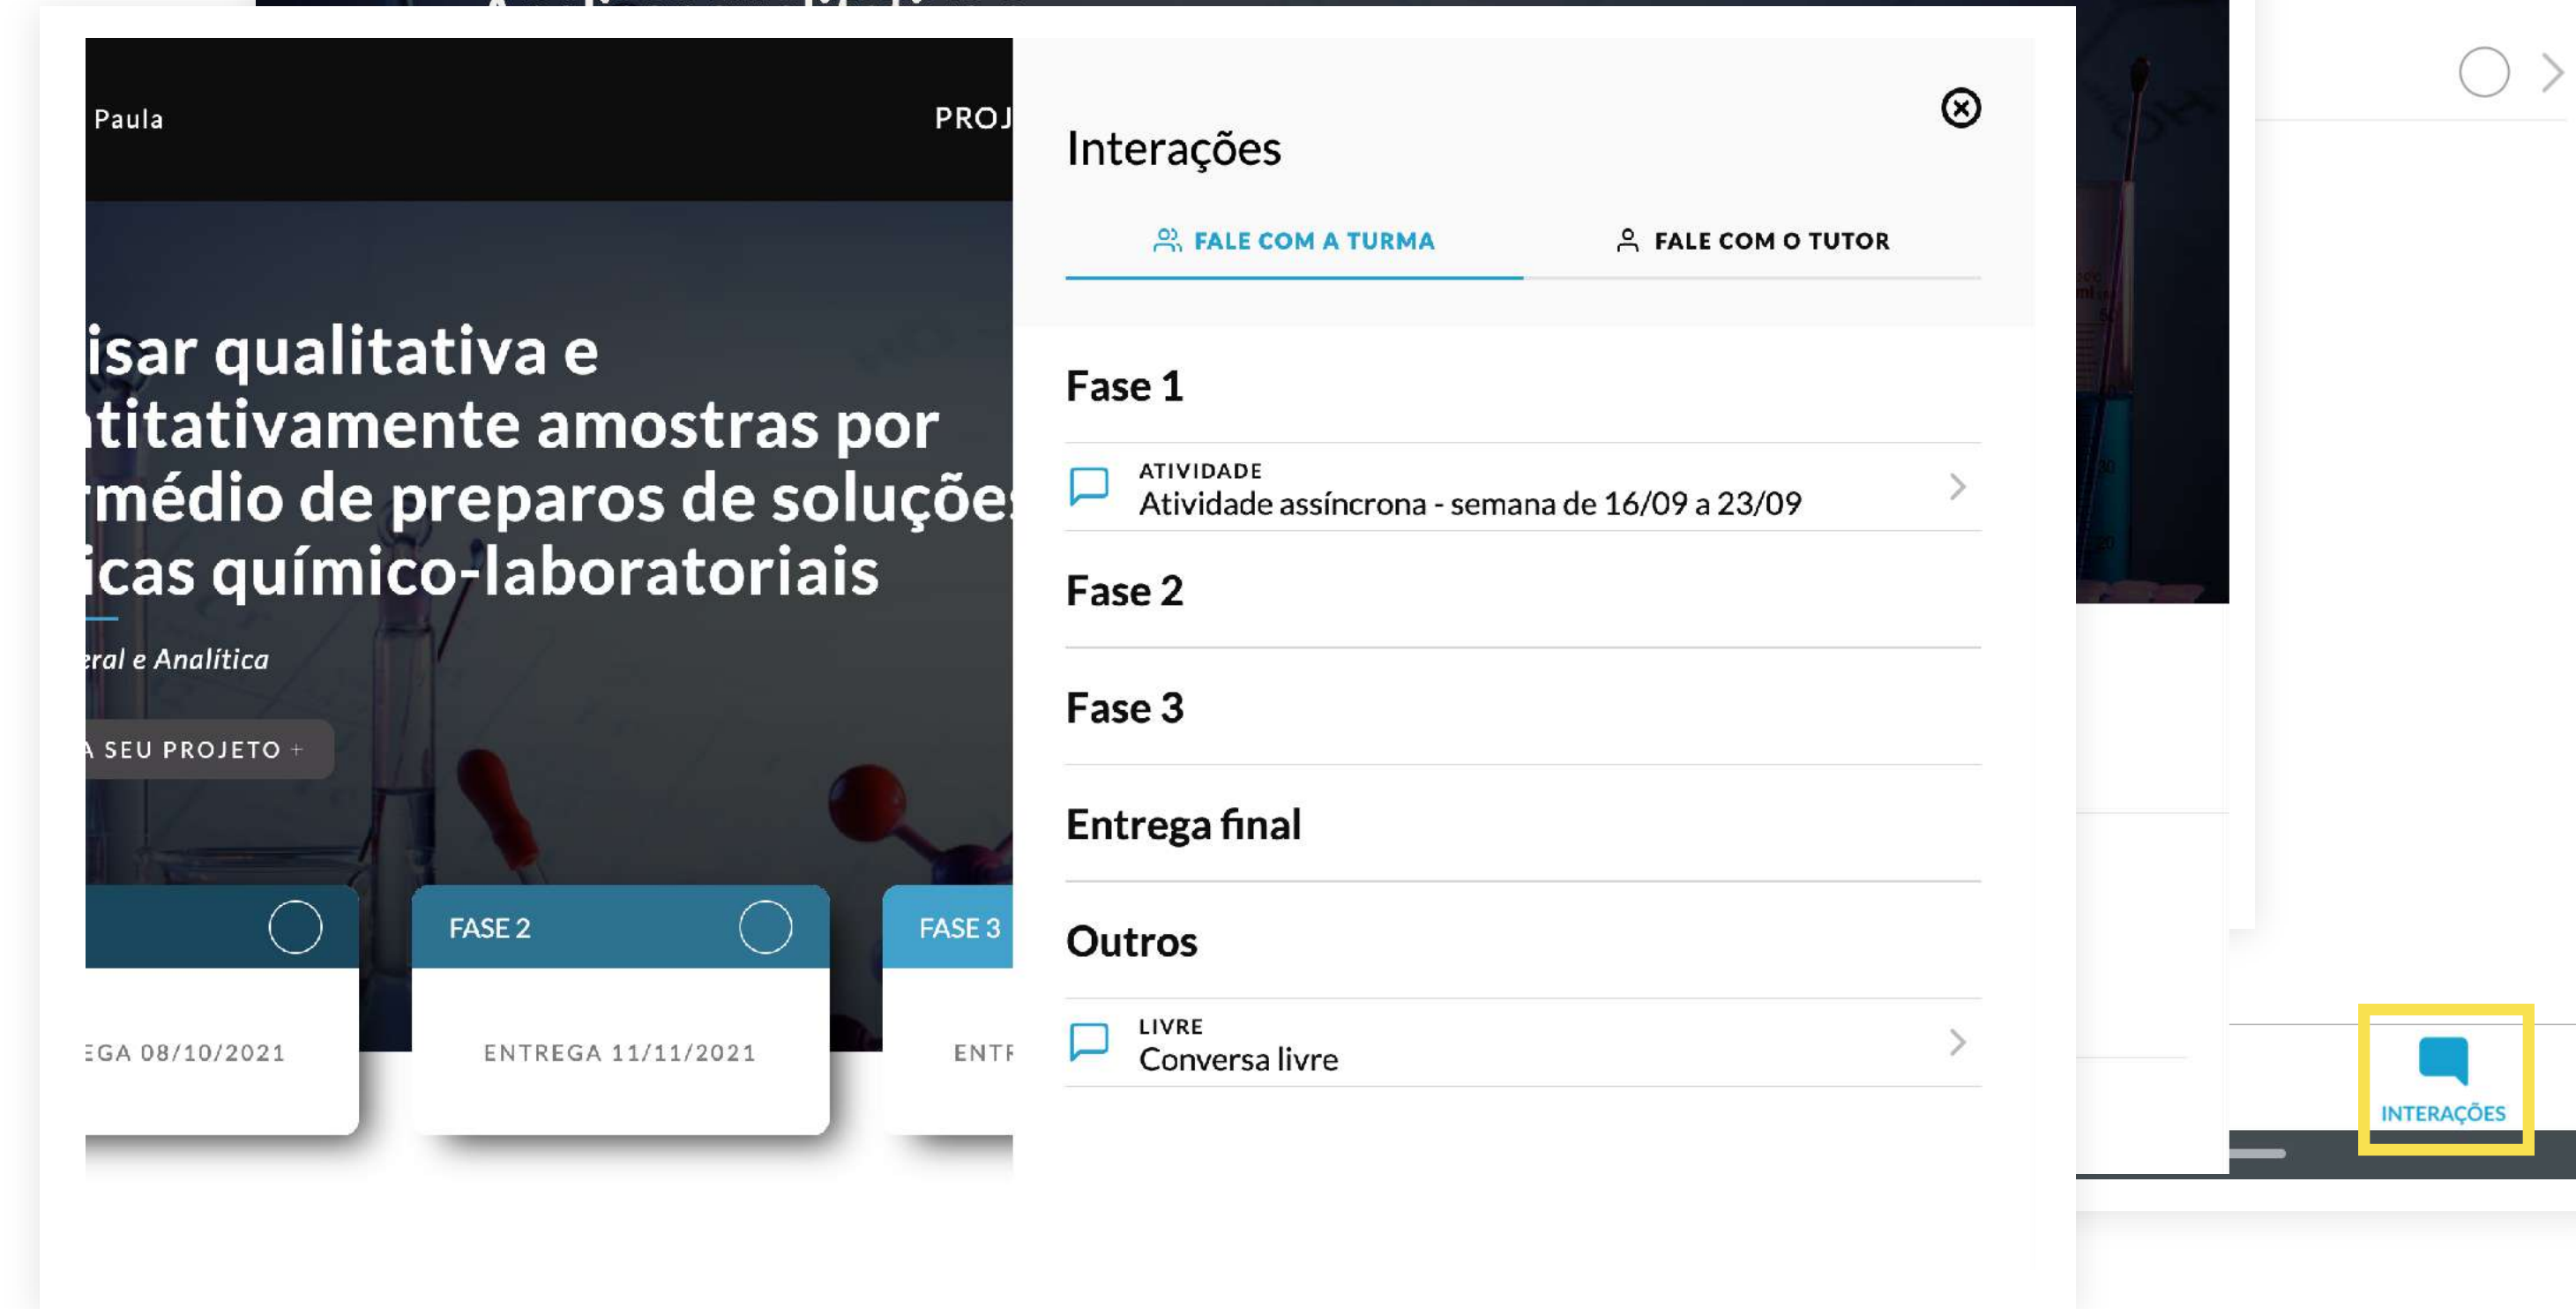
Paula

PROJ

isar qualitativa e
ntitativamente amostras por
rmédio de preparos de soluções
icas químico-laboratoriais

eral e Analítica

A SEU PROJETO +

EGA 08/10/2021

FASE 2

ENTREGA 11/11/2021

FASE 3

ENTR

Interações

FALE COM A TURMA

FALE COM O TUTOR

Fase 1

ATIVIDADE
Atividade assíncrona - semana de 16/09 a 23/09

Fase 2

Fase 3

Entrega final

Outros

LIVRE
Conversa livre

INTERAÇÕES